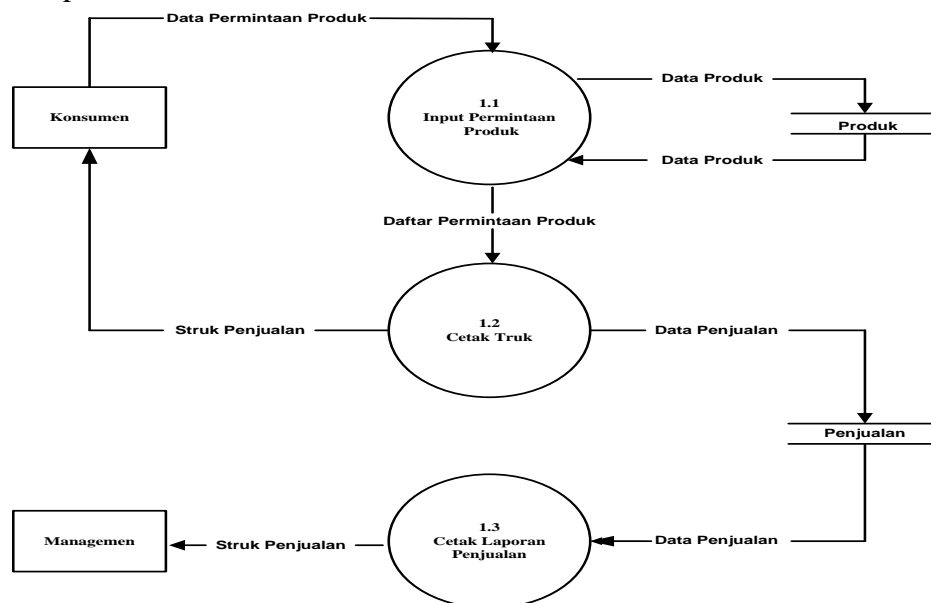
Data Permintaan Produk

Konsumen

1.1
Input Permintaan Produk

Data Produk

Produk

Data Produk

Daftar Permintaan Produk

Struk Penjualan

1.2
Cetak Truk

Data Penjualan

Penjualan

Managemen

Struk Penjualan

1.3
Cetak Laporan Penjualan

Data Penjualan